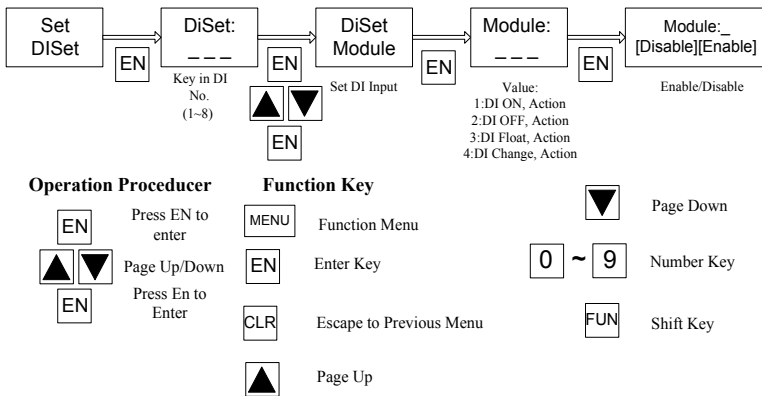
Set DISet

EN

DiSet:
_ _ _

Key in DI No. (1~8)

DiSet Module

EN

EN

Set DI Input

EN

Module:
_ _ _

Value:
1:DI ON, Action
2:DI OFF, Action
3:DI Float, Action
4:DI Change, Action

EN

Module:_
[Disable][Enable]

Enable/Disable

**Operation Proceducer**

EN Press EN to enter

Page Up/Down

EN Press En to Enter

**Function Key**

MENU Function Menu

EN Enter Key

CLR Escape to Previous Menu

Page Up

Page Down

0 ~ 9 Number Key

FUN Shift Key